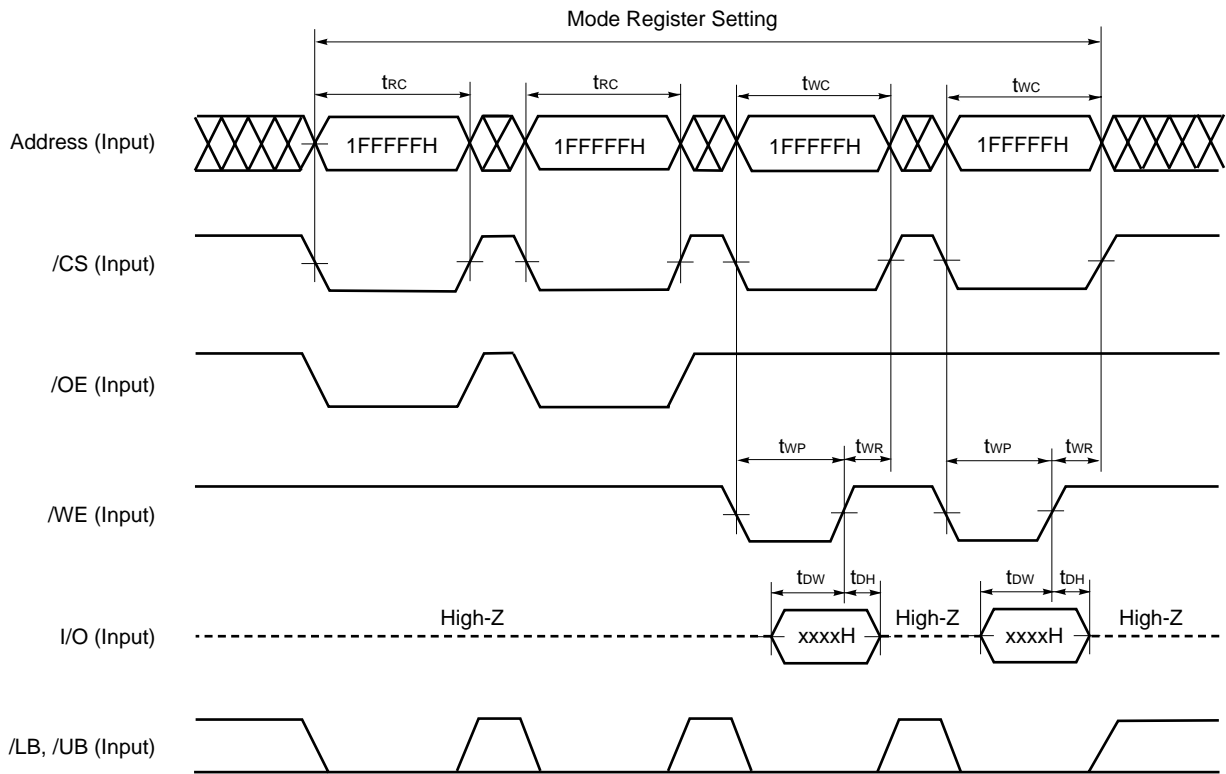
Mode Register Setting

$t_{RC}$ $t_{RC}$ $t_{WC}$ $t_{WC}$

Address (Input) 1FFFFFH 1FFFFFH 1FFFFFH 1FFFFFH

/CS (Input)

/OE (Input)

$t_{WP}$ $t_{WR}$ $t_{WP}$ $t_{WR}$

/WE (Input)

$t_{DW}$ $t_{DH}$ $t_{DW}$ $t_{DH}$

I/O (Input) High-Z xxxxH High-Z xxxxH High-Z

/LB, /UB (Input)